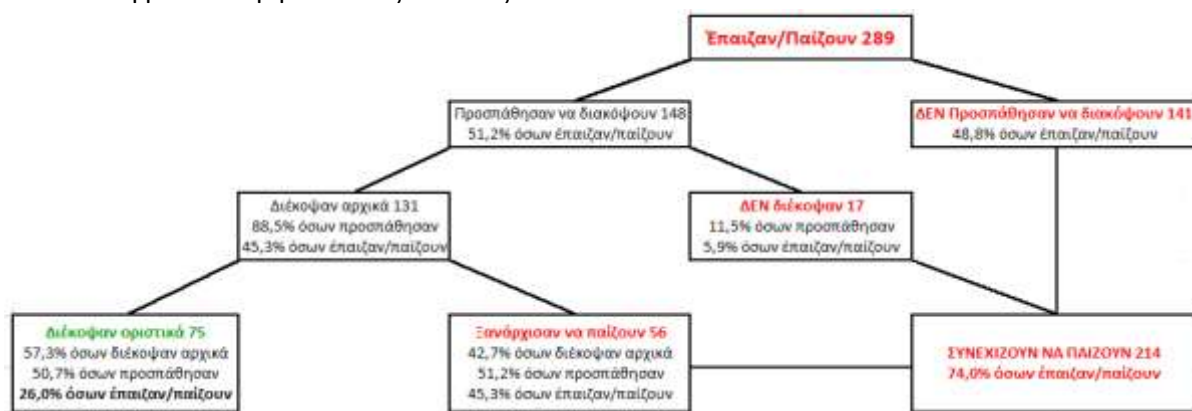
Έπαιζαν/Παίζουν 289

Προσπάθησαν να διακόψουν 148
51,2% όσων έπαιζαν/παίζουν

ΔΕΝ Προσπάθησαν να διακόψουν 141
48,8% όσων έπαιζαν/παίζουν

Διέκοψαν αρχικά 131
88,5% όσων προσπάθησαν
45,3% όσων έπαιζαν/παίζουν

ΔΕΝ διέκοψαν 17
11,5% όσων προσπάθησαν
5,9% όσων έπαιζαν/παίζουν

Διέκοψαν οριστικά 75
57,3% όσων διέκοψαν αρχικά
50,7% όσων προσπάθησαν
26,0% όσων έπαιζαν/παίζουν

Ξανάρχισαν να παίζουν 56
42,7% όσων διέκοψαν αρχικά
51,2% όσων προσπάθησαν
45,3% όσων έπαιζαν/παίζουν

ΣΥΝΕΧΙΖΟΥΝ ΝΑ ΠΑΙΖΟΥΝ 214
74,0% όσων έπαιζαν/παίζουν